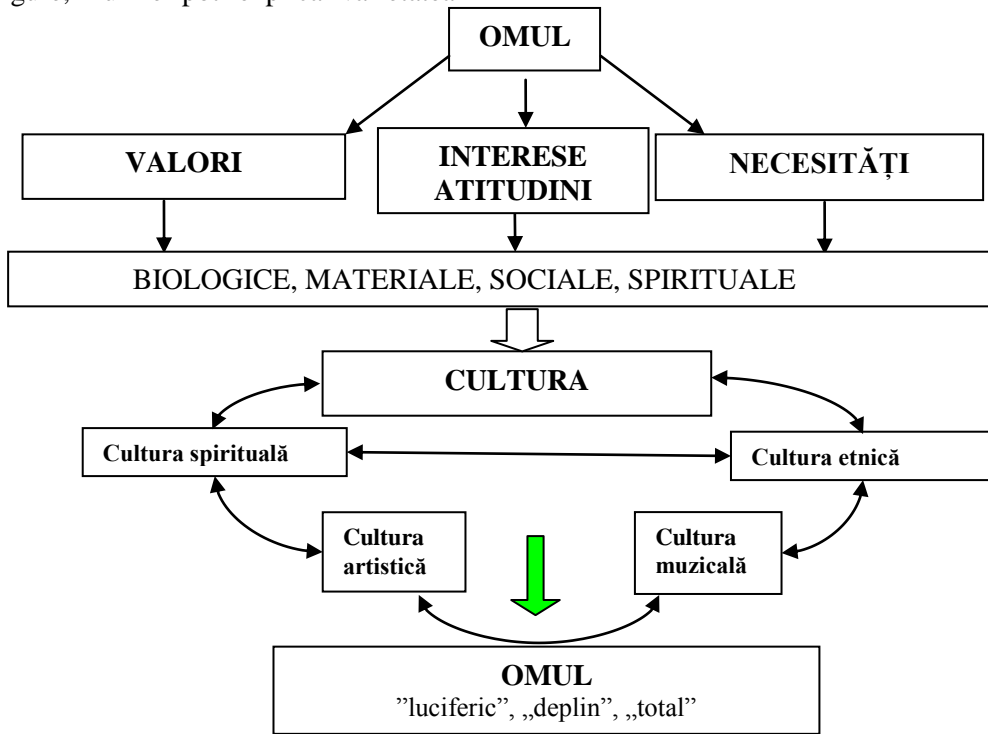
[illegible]

OMUL

VALORI

INTERESE ATITUDINI

NECESITĂȚI

BIOLOGICE, MATERIALE, SOCIALE, SPIRITUALE

CULTURA

Cultura spirituală

Cultura etnică

Cultura artistică

Cultura muzicală

OMUL
"luciferic", „deplin", „total"